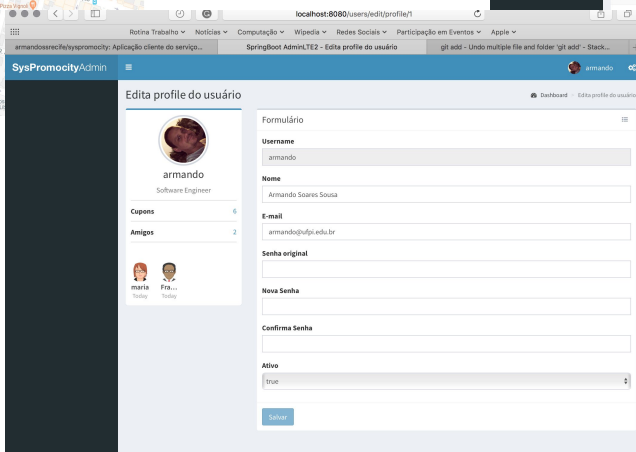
localhost:8080/users/edit/profile/1

Rotina Trabalho ∨ Notícias ∨ Computação ∨ Wipedia ∨ Redes Sociais ∨ Participação em Eventos ∨ Apple ∨

armandossrecife/syspromocity: Aplicação cliente do serviço... | SpringBoot AdminLTE2 - Edita profile do usuário | git add - Undo multiple file and folder 'git add' - Stack...

SysPromocityAdmin

armando

Edita profile do usuário

Dashboard > Edita profile do usuário

armando

Software Engineer

Cupons 6

Amigos 2

maria Today

Fra... Today

Formulário

Username

armando

Nome

Armando Soares Sousa

E-mail

armando@ufpi.edu.br

Senha original

Nova Senha

Confirma Senha

Ativo

true

Salvar